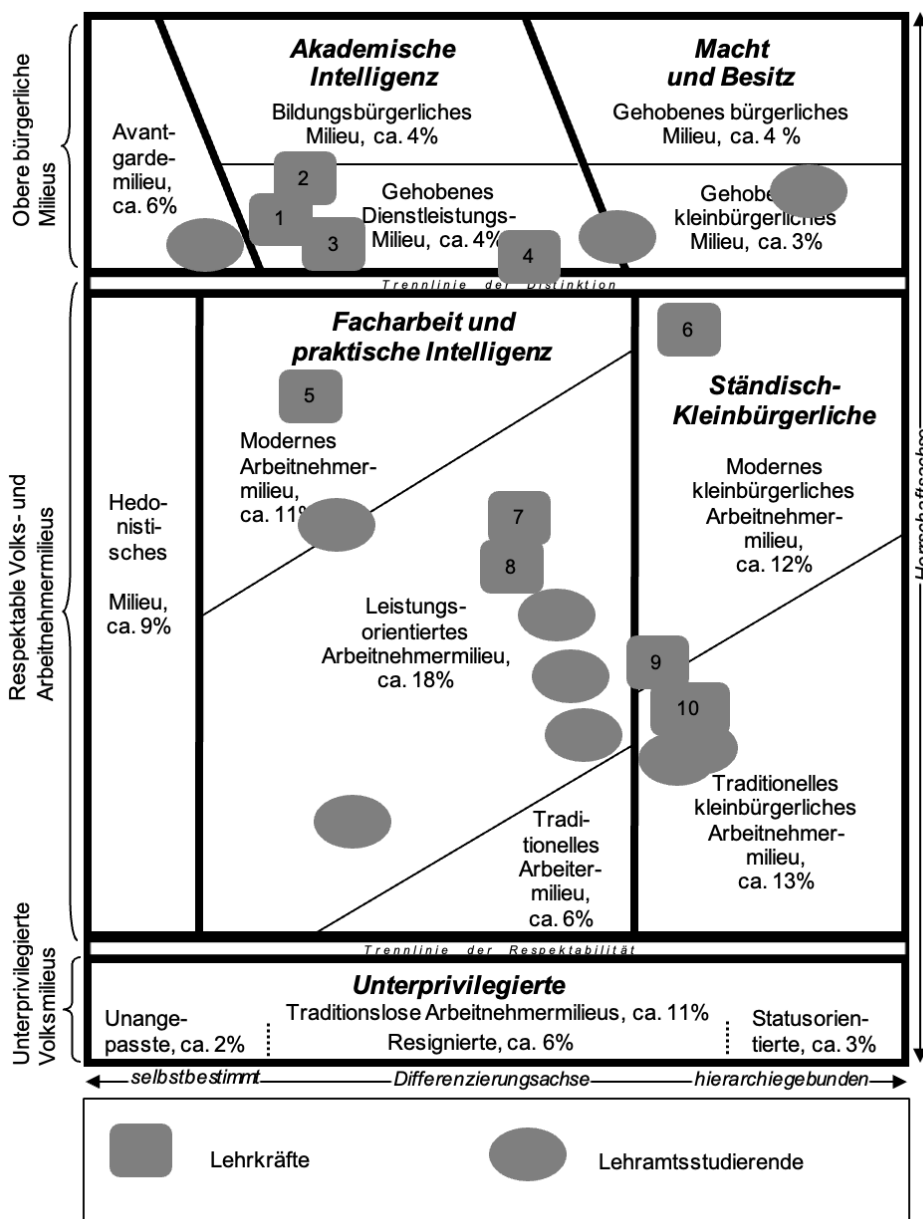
Obere bürgerliche Milieus

Avantgardemilieu, ca. 6%

Akademische Intelligenz

Bildungsbürgerliches Milieu, ca. 4%

Gehobenes Dienstleistungs-Milieu, ca. 4%

Macht und Besitz

Gehobenes bürgerliches Milieu, ca. 4 %

Gehob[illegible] kleinbürgerliches Milieu, ca. 3%

2

1

3

4

Trennlinie der Distinktion

Respektable Volks- und Arbeitnehmermilieus

Hedonistisches Milieu, ca. 9%

Facharbeit und praktische Intelligenz

5

Modernes Arbeitnehmermilieu, ca. 11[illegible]

7

8

Leistungsorientiertes Arbeitnehmermilieu, ca. 18%

Traditionelles Arbeitermilieu, ca. 6%

6

Ständisch-Kleinbürgerliche

Modernes kleinbürgerliches Arbeitnehmermilieu, ca. 12%

9

10

Traditionelles kleinbürgerliches Arbeitnehmermilieu, ca. 13%

Herrschaftsachse

Trennlinie der Respektabilität

Unterprivilegierte Volksmilieus

Unterprivilegierte

Unangepasste, ca. 2%

Traditionslose Arbeitnehmermilieus, ca. 11%

Resignierte, ca. 6%

Statusorientierte, ca. 3%

selbstbestimmt — Differenzierungsachse — hierarchiegebunden

Lehrkräfte

Lehramtsstudierende